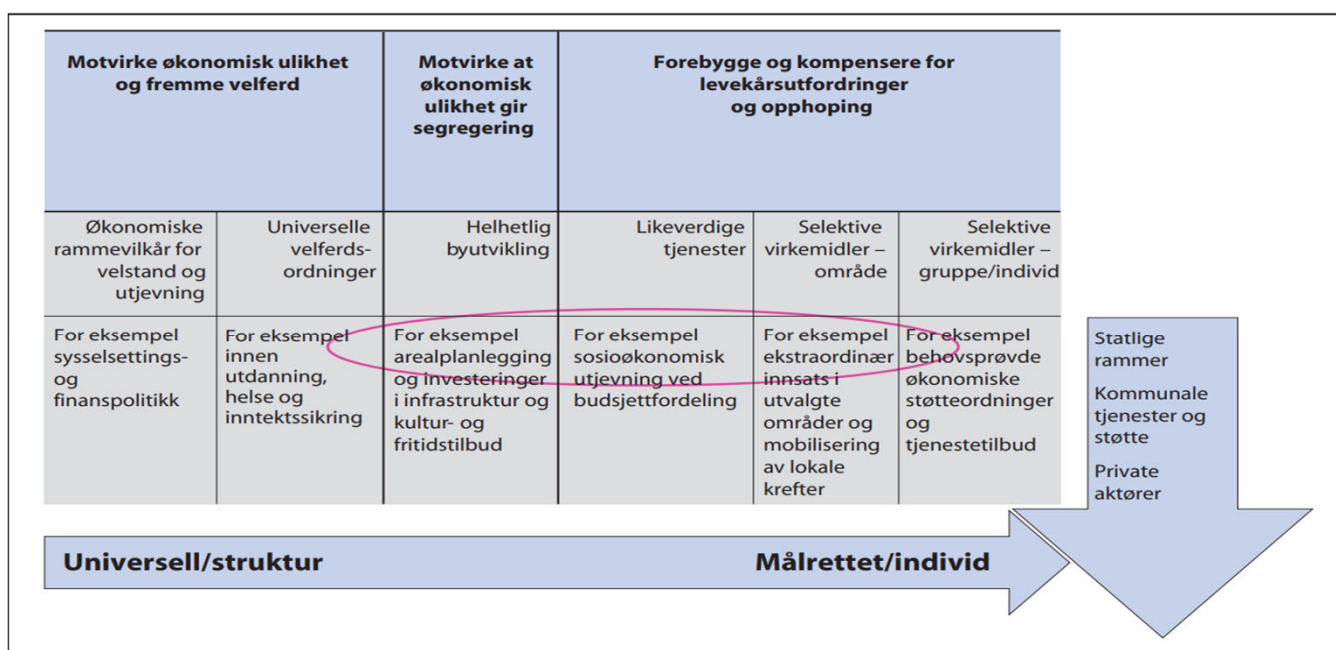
| Motvirke økonomisk ulikhet og fremme velferd | | Motvirke at økonomisk ulikhet gir segregering | Forebygge og kompensere for levekårsutfordringer og opphoping | | |
|---|---|---|---|---|---|
| Økonomiske rammevilkår for velstand og utjevning | Universelle velferdsordninger | Helhetlig byutvikling | Likeverdige tjenester | Selektive virkemidler – område | Selektive virkemidler – gruppe/individ |
| For eksempel sysselsettings- og finanspolitikk | For eksempel innen utdanning, helse og inntektssikring | For eksempel arealplanlegging og investeringer i infrastruktur og kultur- og fritidstilbud | For eksempel sosioøkonomisk utjevning ved budsjettfordeling | For eksempel ekstraordinær innsats i utvalgte områder og mobilisering av lokale krefter | For eksempel behovsprøvde økonomiske støtteordninger og tjenestetilbud |

Statlige rammer

Kommunale tjenester og støtte

Private aktører

Universell/struktur

Målrettet/individ